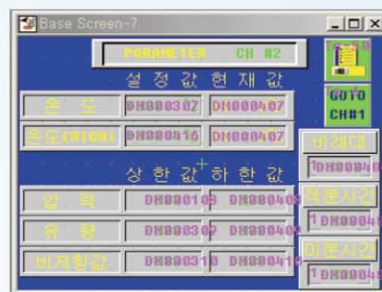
Base Screen-7

PARAMETER CH #2

설 정 값 현 재 값

GOTO CH#1

온 도 DH000307 DH000407

온도(MTCH) DH000416 DH000407

비례대 DH00040

상 한 값 하 한 값

적분시간 DH00040

압 력 DH000109 DH00040

유 량 DH000307 DH00040

미분시간 DH00040

비저항값 DH000310 DH00041